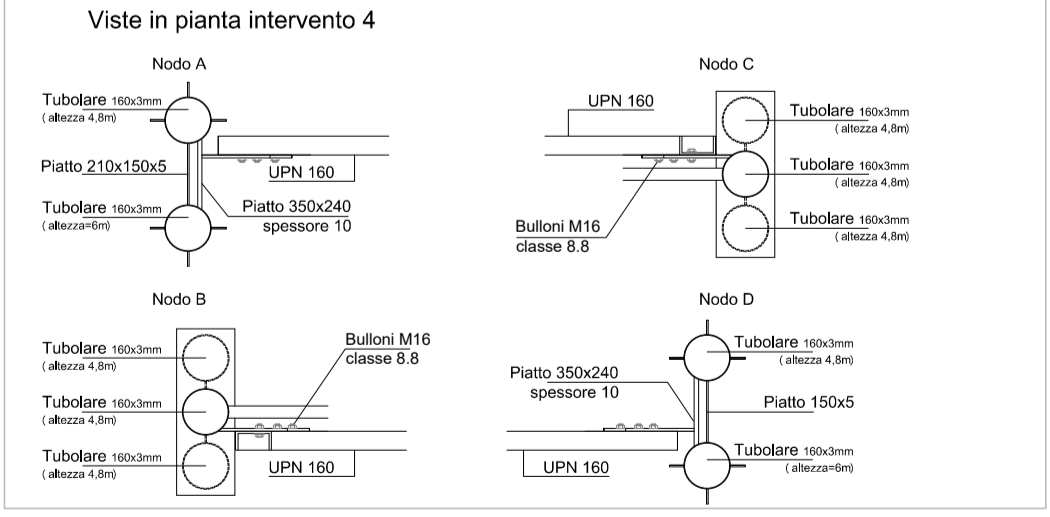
Viste in pianta intervento 4

Nodo A

Tubolare 160x3mm
( altezza 4,8m)

Piatto 210x150x5

UPN 160

Tubolare 160x3mm
( altezza=6m)

Piatto 350x240
spessore 10

Nodo C

UPN 160

Tubolare 160x3mm
( altezza 4,8m)

Tubolare 160x3mm
( altezza 4,8m)

Bulloni M16
classe 8.8

Tubolare 160x3mm
( altezza 4,8m)

Nodo B

Tubolare 160x3mm
( altezza 4,8m)

Bulloni M16
classe 8.8

Tubolare 160x3mm
( altezza 4,8m)

Tubolare 160x3mm
( altezza 4,8m)

UPN 160

Nodo D

Tubolare 160x3mm
( altezza 4,8m)

Piatto 350x240
spessore 10

Piatto 150x5

Tubolare 160x3mm
( altezza=6m)

UPN 160